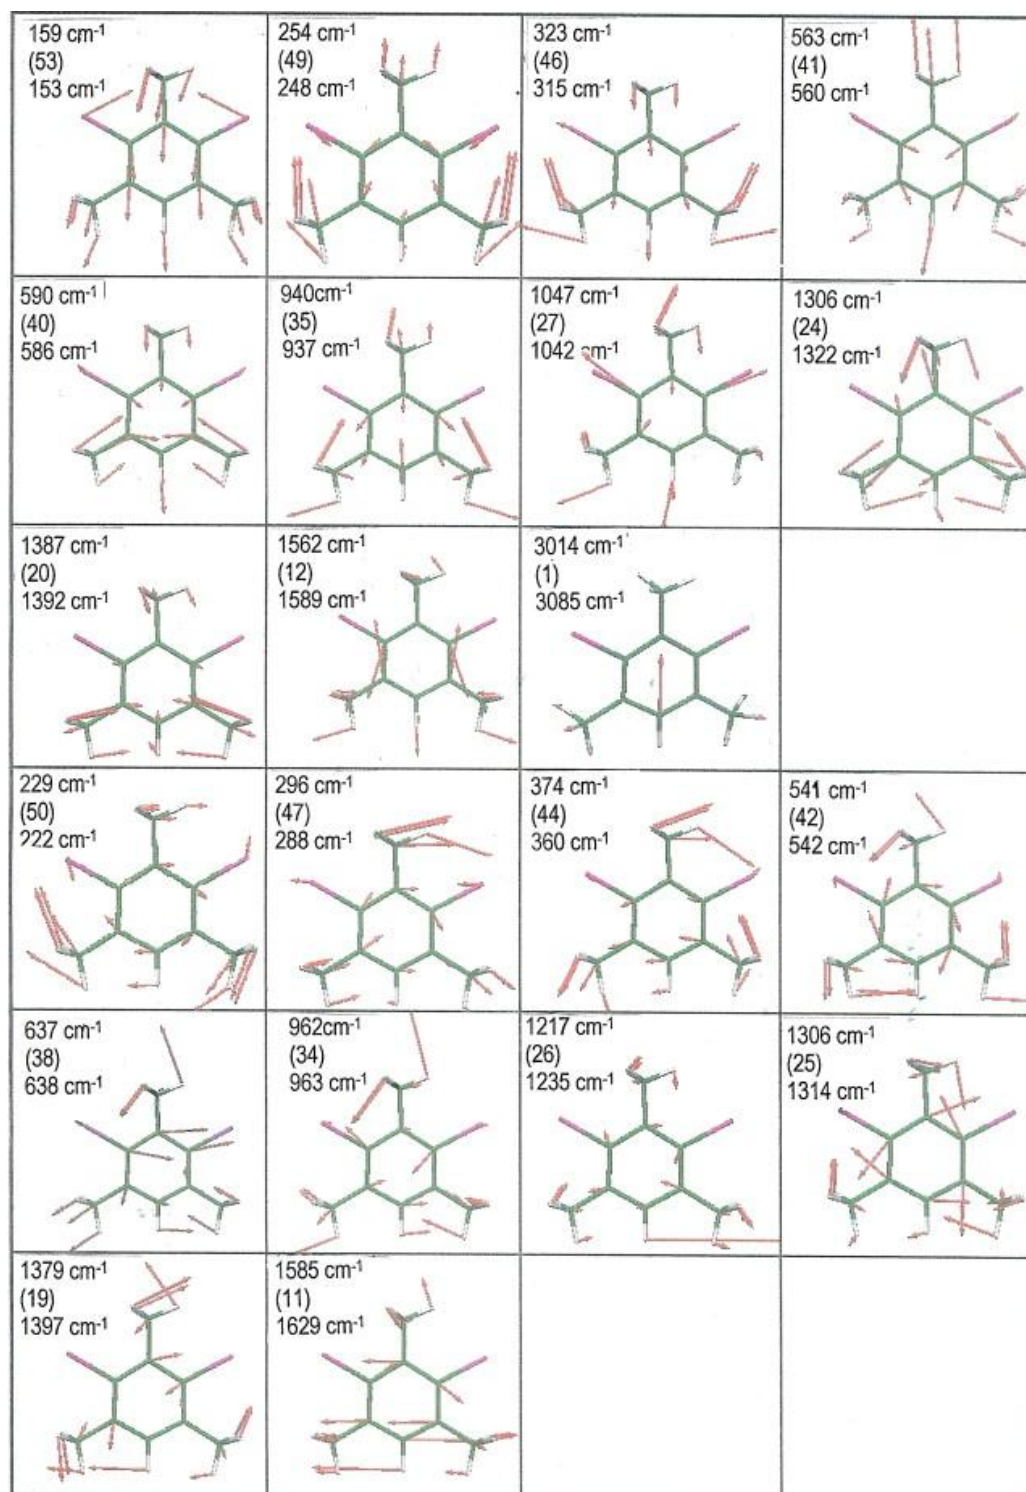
| | | | |
|---|---|---|---|
| 159 $cm^{-1}$ (53) 153 $cm^{-1}$ | 254 $cm^{-1}$ (49) 248 $cm^{-1}$ | 323 $cm^{-1}$ (46) 315 $cm^{-1}$ | 563 $cm^{-1}$ (41) 560 $cm^{-1}$ |
| 590 $cm^{-1}$ (40) 586 $cm^{-1}$ | 940$cm^{-1}$ (35) 937 $cm^{-1}$ | 1047 $cm^{-1}$ (27) 1042 $cm^{-1}$ | 1306 $cm^{-1}$ (24) 1322 $cm^{-1}$ |
| 1387 $cm^{-1}$ (20) 1392 $cm^{-1}$ | 1562 $cm^{-1}$ (12) 1589 $cm^{-1}$ | 3014 $cm^{-1}$ (1) 3085 $cm^{-1}$ | |
| 229 $cm^{-1}$ (50) 222 $cm^{-1}$ | 296 $cm^{-1}$ (47) 288 $cm^{-1}$ | 374 $cm^{-1}$ (44) 360 $cm^{-1}$ | 541 $cm^{-1}$ (42) 542 $cm^{-1}$ |
| 637 $cm^{-1}$ (38) 638 $cm^{-1}$ | 962$cm^{-1}$ (34) 963 $cm^{-1}$ | 1217 $cm^{-1}$ (26) 1235 $cm^{-1}$ | 1306 $cm^{-1}$ (25) 1314 $cm^{-1}$ |
| 1379 $cm^{-1}$ (19) 1397 $cm^{-1}$ | 1585 $cm^{-1}$ (11) 1629 $cm^{-1}$ | | |